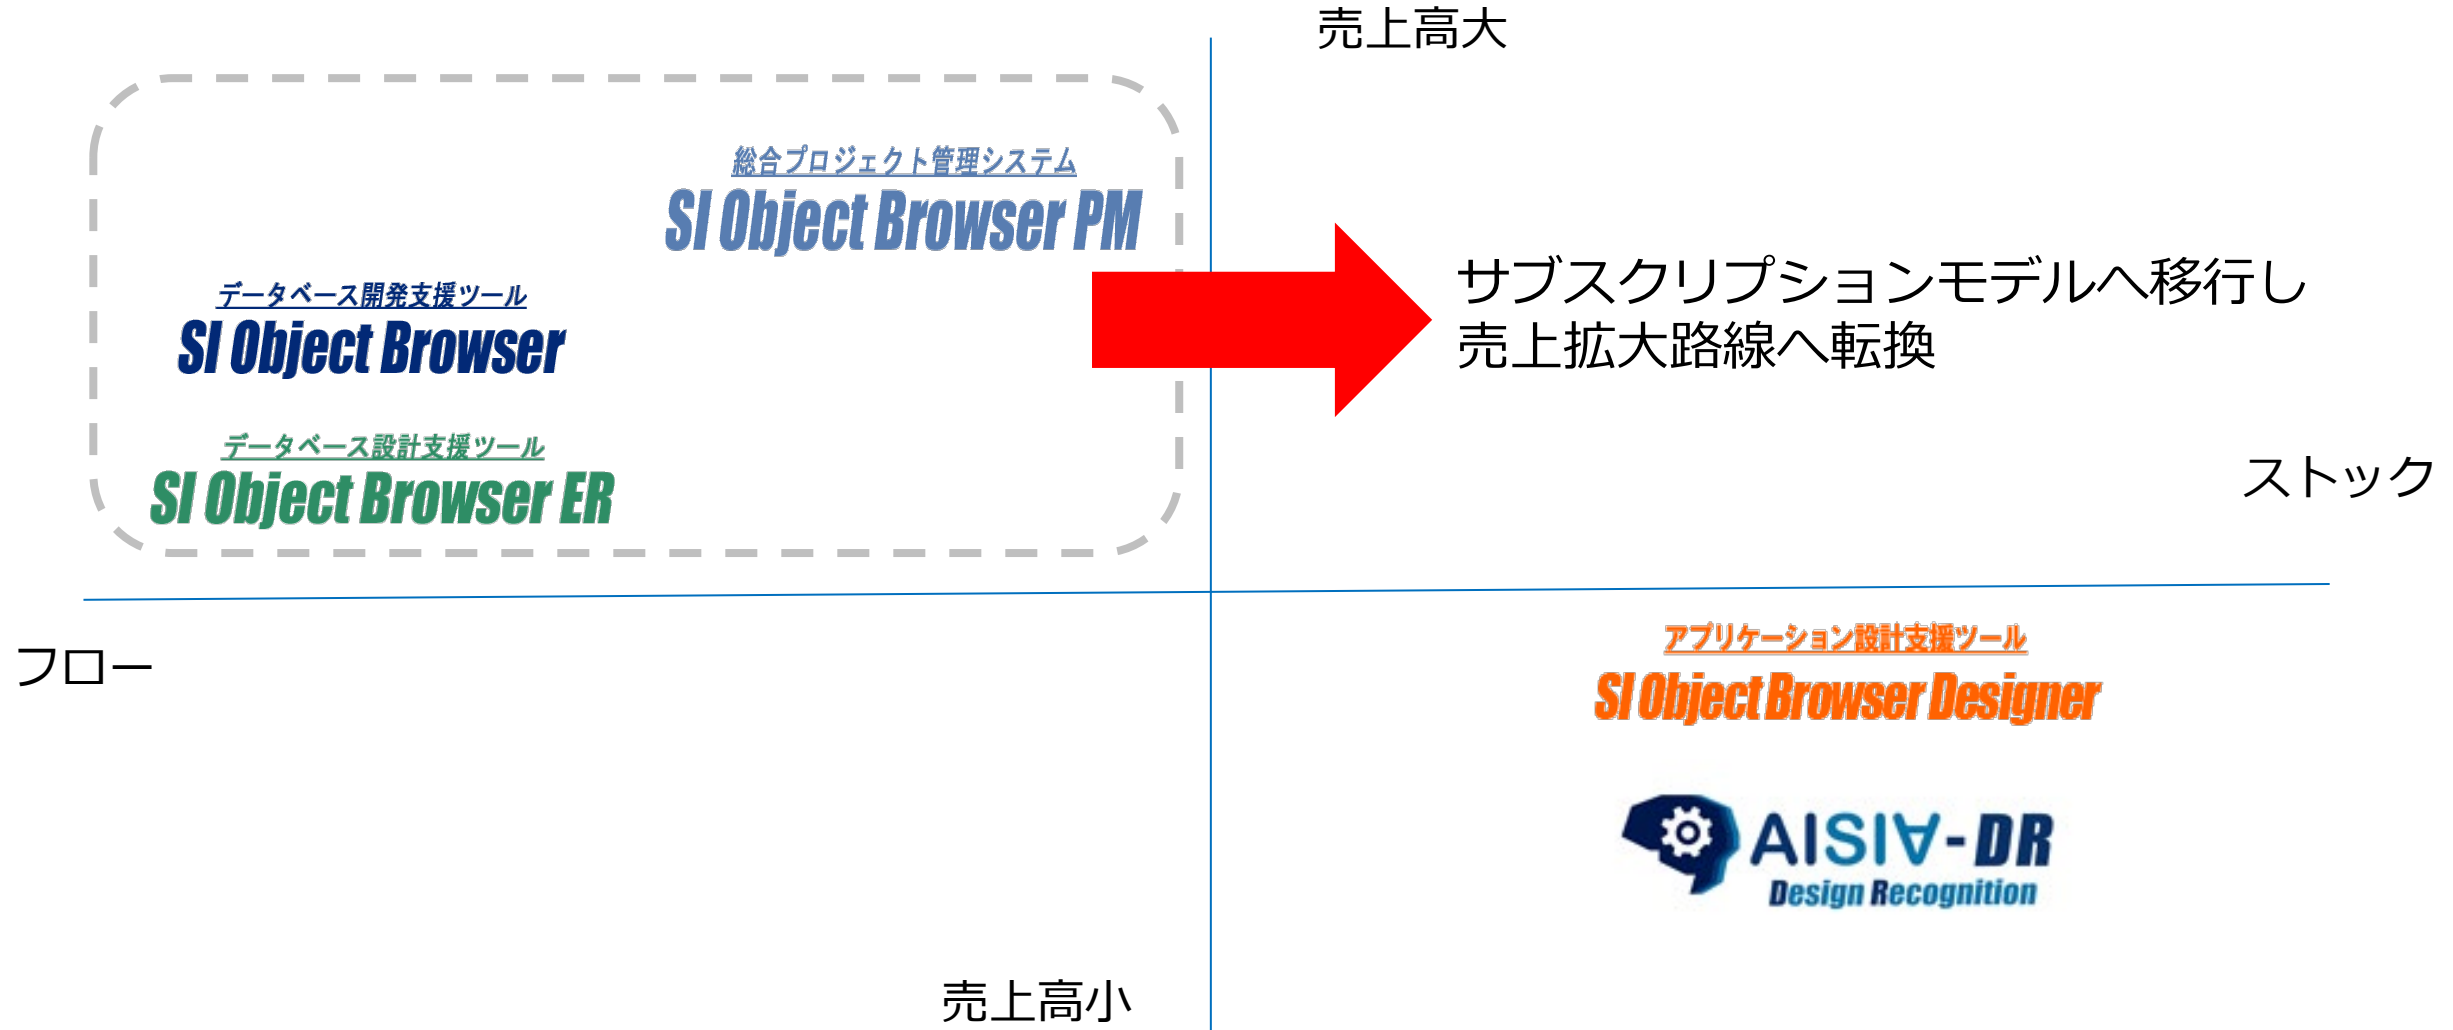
売上高大

総合プロジェクト管理システム
SI Object Browser PM

データベース開発支援ツール
SI Object Browser

データベース設計支援ツール
SI Object Browser ER

サブスクリプションモデルへ移行し
売上拡大路線へ転換

ストック

フロー

アプリケーション設計支援ツール
SI Object Browser Designer

AISIA-DR
Design Recognition

売上高小